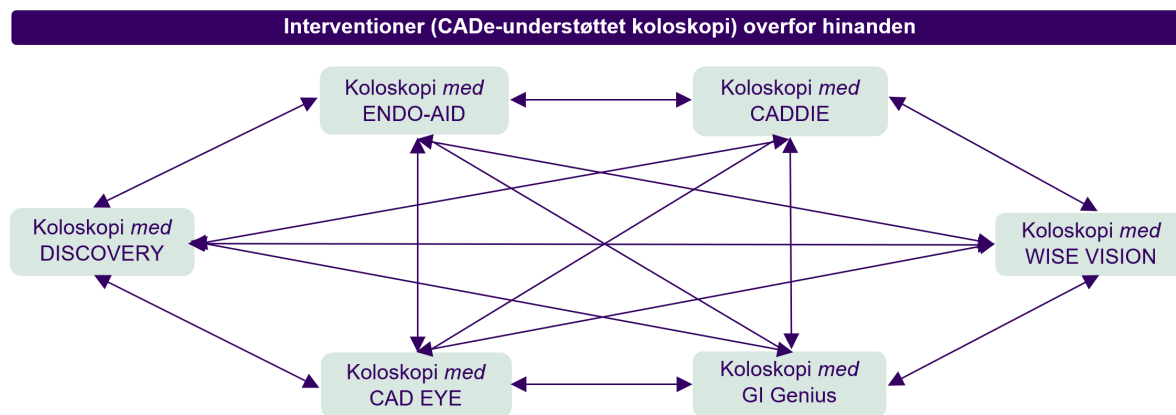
Interventioner (CADe-understøttet koloskopi) overfor hinanden

Koloskopi *med* ENDO-AID

Koloskopi *med* CADDIE

Koloskopi *med* DISCOVERY

Koloskopi *med* WISE VISION

Koloskopi *med* CAD EYE

Koloskopi *med* GI Genius